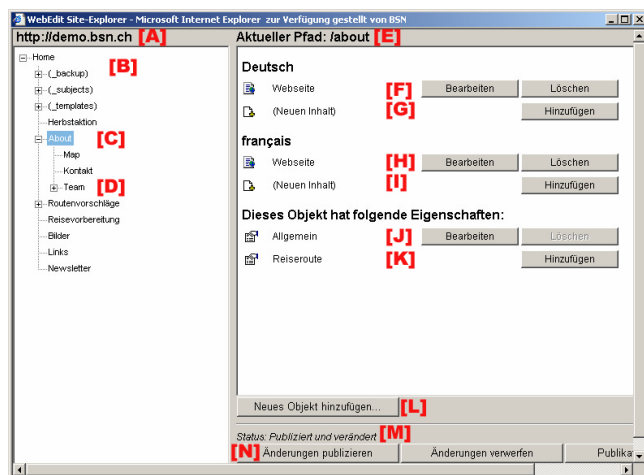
WebEdit Site-Explorer - Microsoft Internet Explorer zur Verfügung gestellt von BSN

http://demo.bsn.ch [A]

Home
(_backup) [B]
(_subjects)
(_templates)
Herbstaktion
About [C]
Map
Kontakt
Team [D]
Routenvorschläge
Reisevorbereitung
Bilder
Links
Newsletter

Aktueller Pfad: /about [E]

Deutsch
Webseite [F] Bearbeiten Löschen
(Neuen Inhalt) [G] Hinzufügen

français
Webseite [H] Bearbeiten Löschen
(Neuen Inhalt) [I] Hinzufügen

Dieses Objekt hat folgende Eigenschaften:
Allgemein [J] Bearbeiten Löschen
Reiseroute [K] Hinzufügen

Neues Objekt hinzufügen... [L]

Status: Publiziert und verändert [M]

[N] Änderungen publizieren Änderungen verwerfen Publika